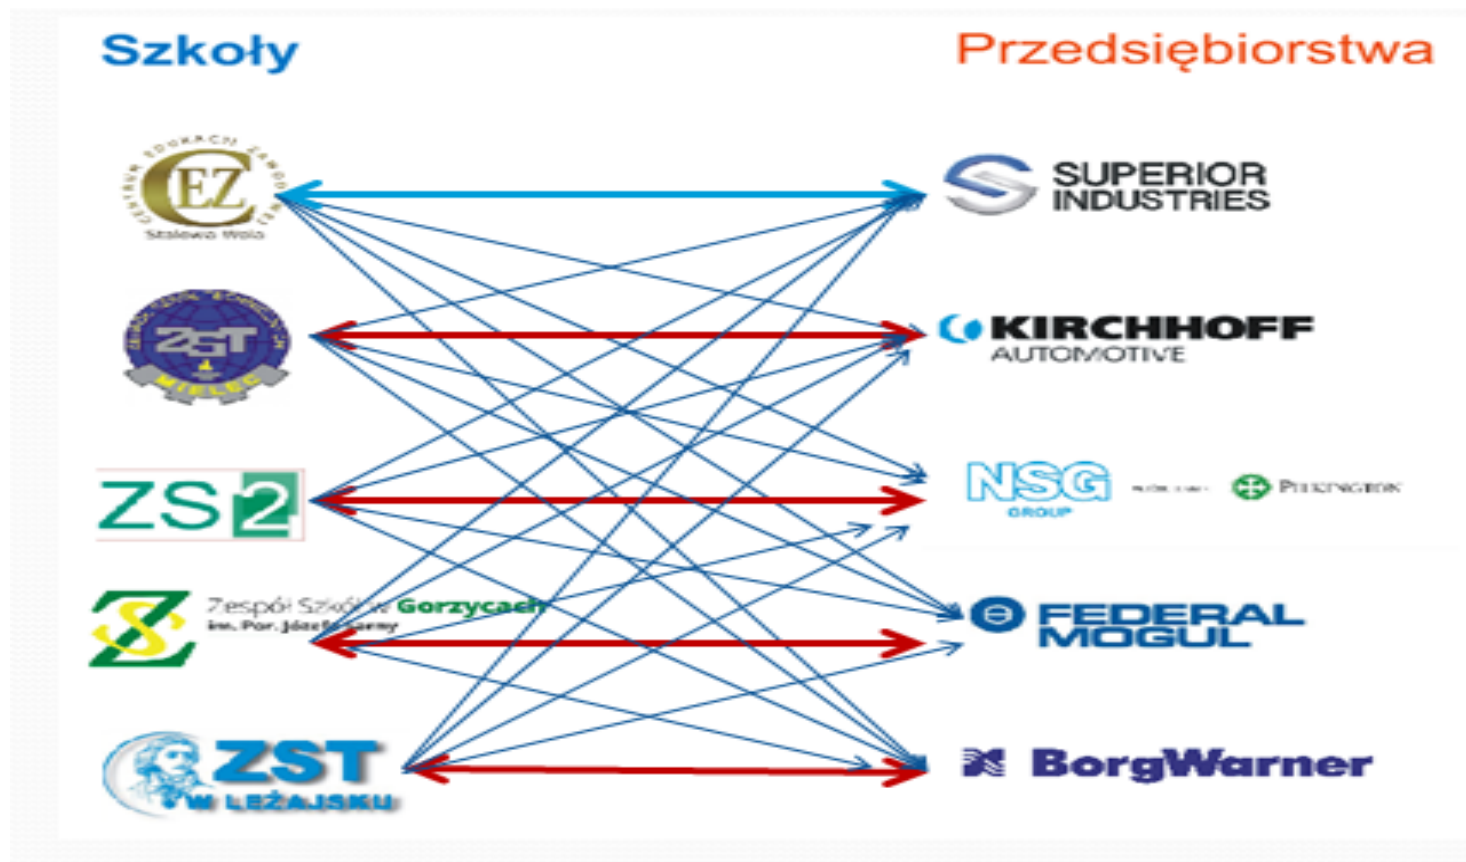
Szkoły

Przedsiębiorstwa

CEZ
CENTRUM EDUKACJI ZAWODOWEJ
Stalowa Wola

ZST
MIELEC

ZS 2

Zespół Szkół w Gorzycach
im. Por. Józefa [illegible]

ZST
W LEŻAJSKU

SUPERIOR INDUSTRIES

KIRCHHOFF AUTOMOTIVE

NSG GROUP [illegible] Pilkington

FEDERAL MOGUL

BorgWarner